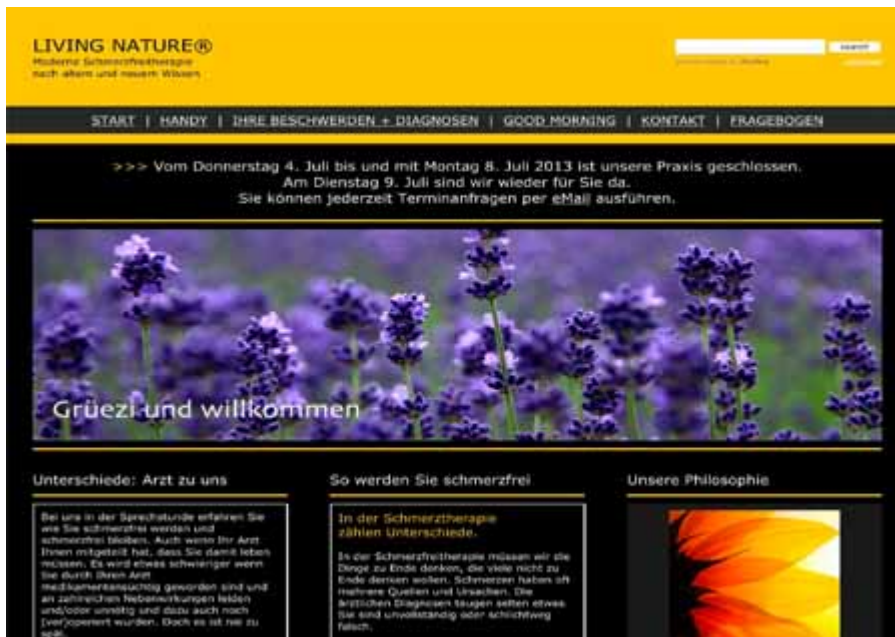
LIVING NATURE®
Moderne Schmerzfreitherapie nach altem und neuem Wissen

search

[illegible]

START | HANDY | IHRE BESCHWERDEN + DIAGNOSEN | GOOD MORNING | KONTAKT | FRAGEBOGEN

>>> Vom Donnerstag 4. Juli bis und mit Montag 8. Juli 2013 ist unsere Praxis geschlossen.
Am Dienstag 9. Juli sind wir wieder für Sie da.
Sie können jederzeit Terminanfragen per eMail ausführen.

Grüezi und willkommen

Unterschiede: Arzt zu uns

Bei uns in der Sprechstunde erfahren Sie wie Sie schmerzfrei werden und schmerzfrei bleiben. Auch wenn Ihr Arzt Ihnen mitgeteilt hat, dass Sie damit leben müssen. Es wird etwas schwieriger wenn Sie durch Ihren Arzt medikamentensüchtig geworden sind und an zahlreichen Nebenwirkungen leiden und/oder unnötig und dazu auch noch (ver)operiert wurden. Doch es ist nie zu spät.

So werden Sie schmerzfrei

In der Schmerztherapie zählen Unterschiede.

In der Schmerzfreitherapie müssen wir die Dinge zu Ende denken, die viele nicht zu Ende denken wollen. Schmerzen haben oft mehrere Quellen und Ursachen. Die ärztlichen Diagnosen taugen selten etwas. Sie sind unvollständig oder schlichtweg falsch.

Unsere Philosophie